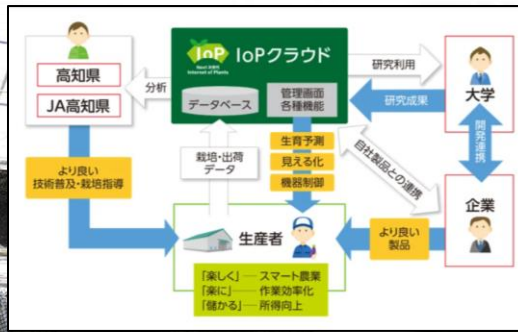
IoP Next 次世代 Internet of Plants

IoPクラウド

データベース

管理画面
各種機能

高知県

JA高知県

分析

研究利用

研究成果

大学

開発連携

企業

自社製品との連携

生育予測

見える化

機器制御

栽培・出荷
データ

より良い
技術普及・栽培指導

生産者

より良い
製品

「楽しく」…… スマート農業
「楽に」…… 作業効率化
「儲かる」…… 所得向上